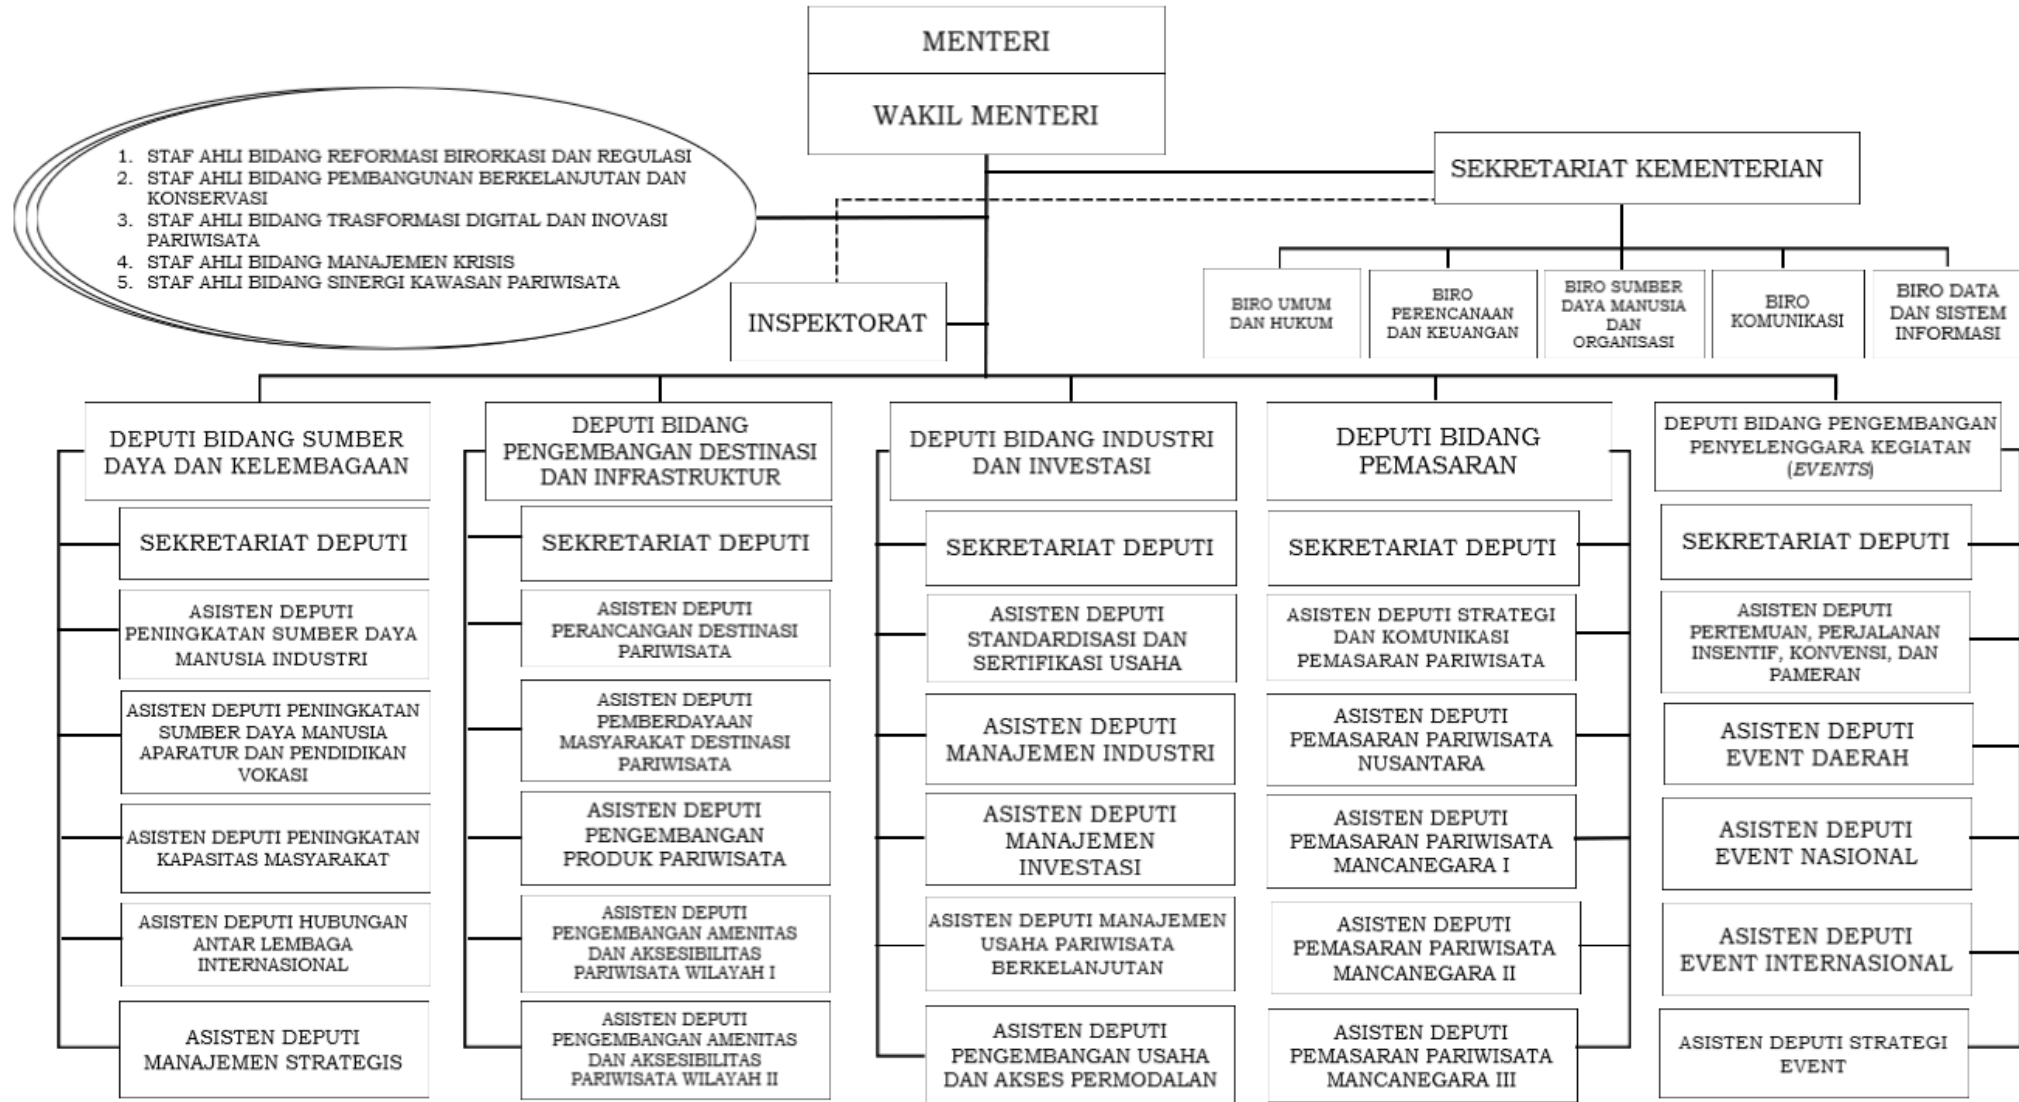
MENTERI

WAKIL MENTERI

1. STAF AHLI BIDANG REFORMASI BIRORKASI DAN REGULASI
2. STAF AHLI BIDANG PEMBANGUNAN BERKELANJUTAN DAN KONSERVASI
3. STAF AHLI BIDANG TRASFORMASI DIGITAL DAN INOVASI PARIWISATA
4. STAF AHLI BIDANG MANAJEMEN KRISIS
5. STAF AHLI BIDANG SINERGI KAWASAN PARIWISATA

SEKRETARIAT KEMENTERIAN

INSPEKTORAT

BIRO UMUM DAN HUKUM

BIRO PERENCANAAN DAN KEUANGAN

BIRO SUMBER DAYA MANUSIA DAN ORGANISASI

BIRO KOMUNIKASI

BIRO DATA DAN SISTEM INFORMASI

DEPUTI BIDANG SUMBER DAYA DAN KELEMBAGAAN

SEKRETARIAT DEPUTI

ASISTEN DEPUTI PENINGKATAN SUMBER DAYA MANUSIA INDUSTRI

ASISTEN DEPUTI PENINGKATAN SUMBER DAYA MANUSIA APARATUR DAN PENDIDIKAN VOKASI

ASISTEN DEPUTI PENINGKATAN KAPASITAS MASYARAKAT

ASISTEN DEPUTI HUBUNGAN ANTAR LEMBAGA INTERNASIONAL

ASISTEN DEPUTI MANAJEMEN STRATEGIS

DEPUTI BIDANG PENGEMBANGAN DESTINASI DAN INFRASTRUKTUR

SEKRETARIAT DEPUTI

ASISTEN DEPUTI PERANCANGAN DESTINASI PARIWISATA

ASISTEN DEPUTI PEMBERDAYAAN MASYARAKAT DESTINASI PARIWISATA

ASISTEN DEPUTI PENGEMBANGAN PRODUK PARIWISATA

ASISTEN DEPUTI PENGEMBANGAN AMENITAS DAN AKSESIBILITAS PARIWISATA WILAYAH I

ASISTEN DEPUTI PENGEMBANGAN AMENITAS DAN AKSESIBILITAS PARIWISATA WILAYAH II

DEPUTI BIDANG INDUSTRI DAN INVESTASI

SEKRETARIAT DEPUTI

ASISTEN DEPUTI STANDARDISASI DAN SERTIFIKASI USAHA

ASISTEN DEPUTI MANAJEMEN INDUSTRI

ASISTEN DEPUTI MANAJEMEN INVESTASI

ASISTEN DEPUTI MANAJEMEN USAHA PARIWISATA BERKELANJUTAN

ASISTEN DEPUTI PENGEMBANGAN USAHA DAN AKSES PERMODALAN

DEPUTI BIDANG PEMASARAN

SEKRETARIAT DEPUTI

ASISTEN DEPUTI STRATEGI DAN KOMUNIKASI PEMASARAN PARIWISATA

ASISTEN DEPUTI PEMASARAN PARIWISATA NUSANTARA

ASISTEN DEPUTI PEMASARAN PARIWISATA MANCANEGARA I

ASISTEN DEPUTI PEMASARAN PARIWISATA MANCANEGARA II

ASISTEN DEPUTI PEMASARAN PARIWISATA MANCANEGARA III

DEPUTI BIDANG PENGEMBANGAN PENYELENGGARA KEGIATAN (EVENTS)

SEKRETARIAT DEPUTI

ASISTEN DEPUTI PERTEMUAN, PERJALANAN INSENTIF, KONVENSI, DAN PAMERAN

ASISTEN DEPUTI EVENT DAERAH

ASISTEN DEPUTI EVENT NASIONAL

ASISTEN DEPUTI EVENT INTERNASIONAL

ASISTEN DEPUTI STRATEGI EVENT